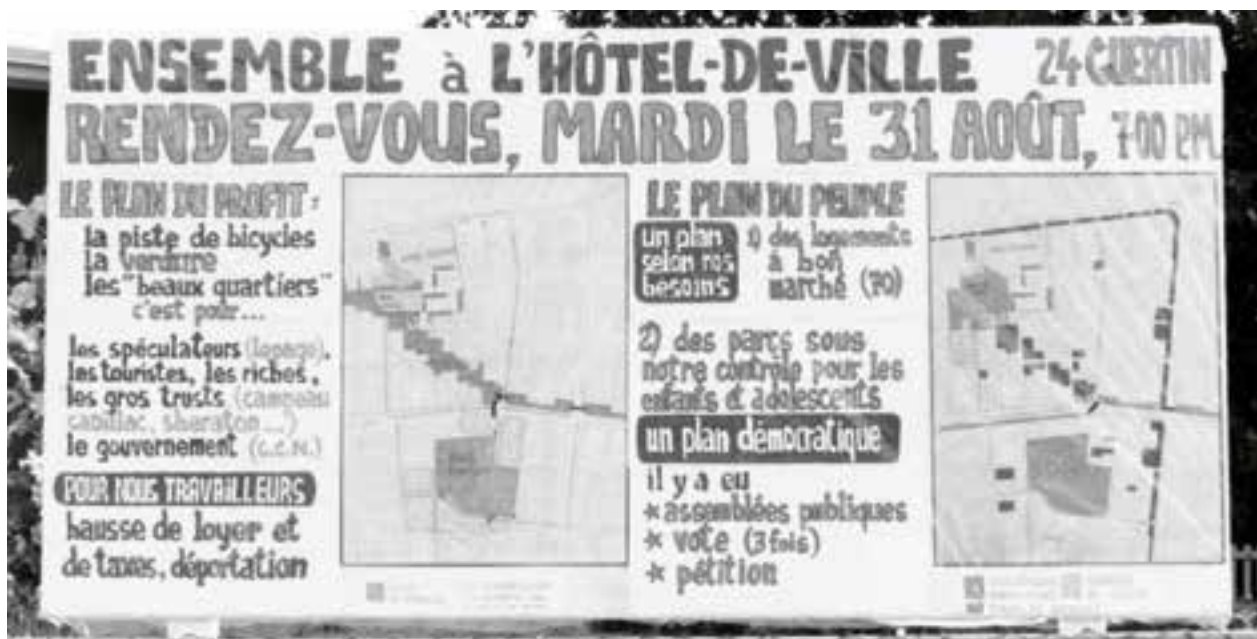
ENSEMBLE à L'HÔTEL-DE-VILLE 24 GUERTIN
RENDEZ-VOUS, MARDI LE 31 AOÛT, 7:00 PM

LE PLAN DU PROFIT:
la piste de bicycles
la verdure
les "beaux quartiers"
c'est pour...

les spéculateurs (lapage),
les touristes, les riches,
les gros trusts (campeau cadillac, sheraton...)
le gouvernement (C.C.N.)

POUR NOUS TRAVAILLEURS
hausse de loyer et de taxes, déportation

LE PLAN DU PEUPLE
un plan selon nos besoins
1) des logements à bon marché (70)
2) des parcs sous notre contrôle pour les enfants et adolescents

un plan démocratique
il y a eu
* assemblées publiques
* vote (3 fois)
* pétition